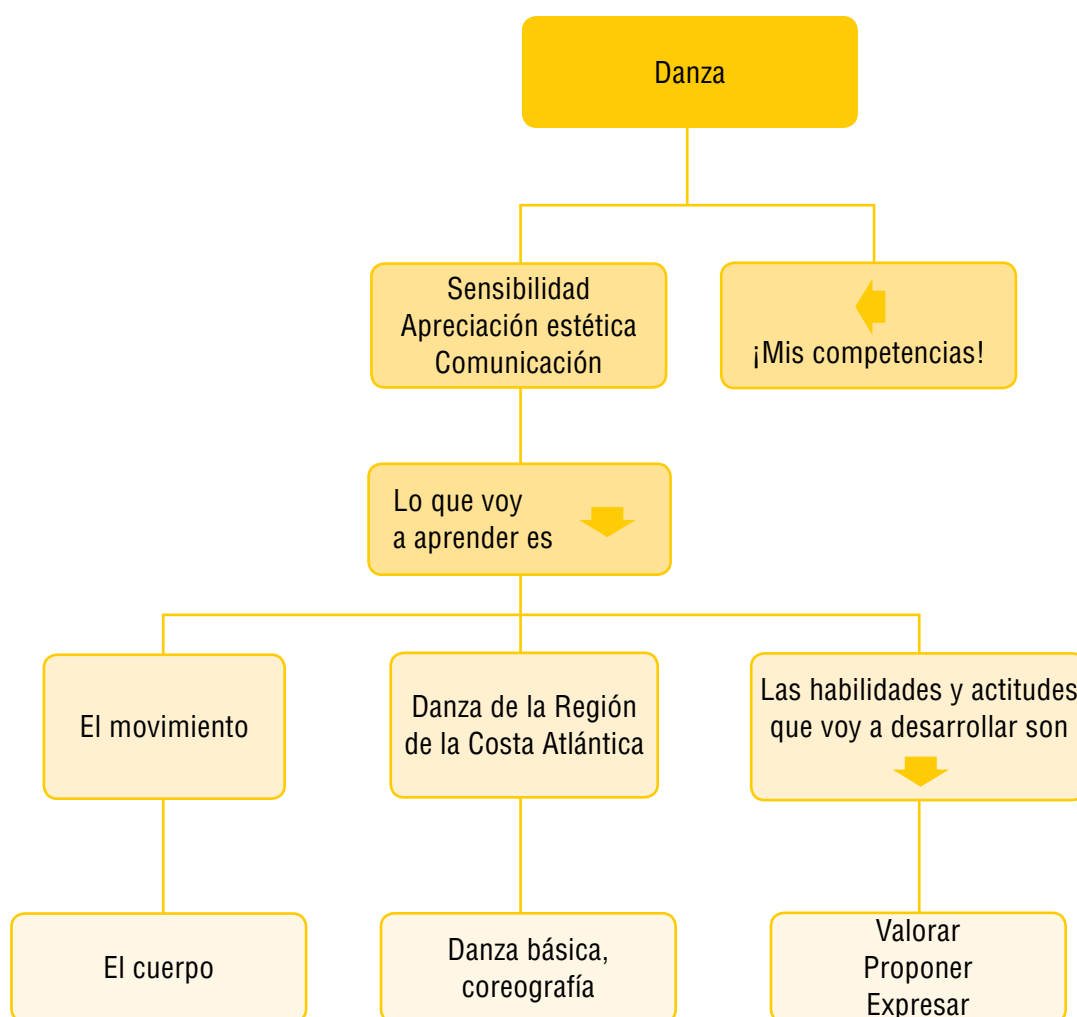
Danza

Sensibilidad
Apreciación estética
Comunicación

¡Mis competencias!

Lo que voy a aprender es

El movimiento

Danza de la Región de la Costa Atlántica

Las habilidades y actitudes que voy a desarrollar son

El cuerpo

Danza básica, coreografía

Valorar
Proponer
Expresar